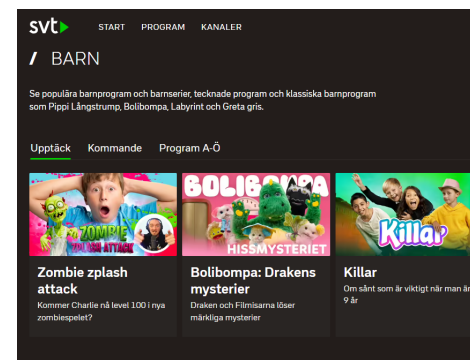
svt START PROGRAM KANALER

/ BARN

Se populära barnprogram och barnserier, tecknade program och klassiska barnprogram som Pippi Långstrump, Bolibompa, Labyrint och Greta gris.

Upptäck Kommande Program A-Ö

ZOMBIE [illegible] ATTACK

Zombie zplash attack
Kommer Charlie nå level 100 i nya zombiespelet?

BOLIBOMPA HISSMYSTERIET

Bolibompa: Drakens mysterier
Draken och Filmisarna löser märkliga mysterier

Killar

Killar
Om sånt som är viktigt när man är 9 år